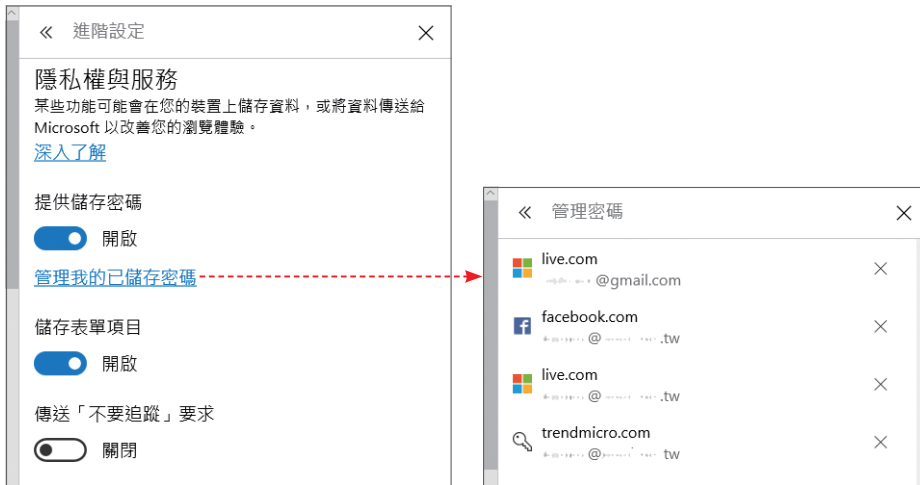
«　進階設定　×

隱私權與服務

某些功能可能會在您的裝置上儲存資料，或將資料傳送給 Microsoft 以改善您的瀏覽體驗。

深入了解

提供儲存密碼

開啟

管理我的已儲存密碼

儲存表單項目

開啟

傳送「不要追蹤」要求

關閉

«　管理密碼　×

live.com
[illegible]@gmail.com ×

facebook.com
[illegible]@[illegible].tw ×

live.com
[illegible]@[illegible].tw ×

trendmicro.com
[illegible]@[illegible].tw ×